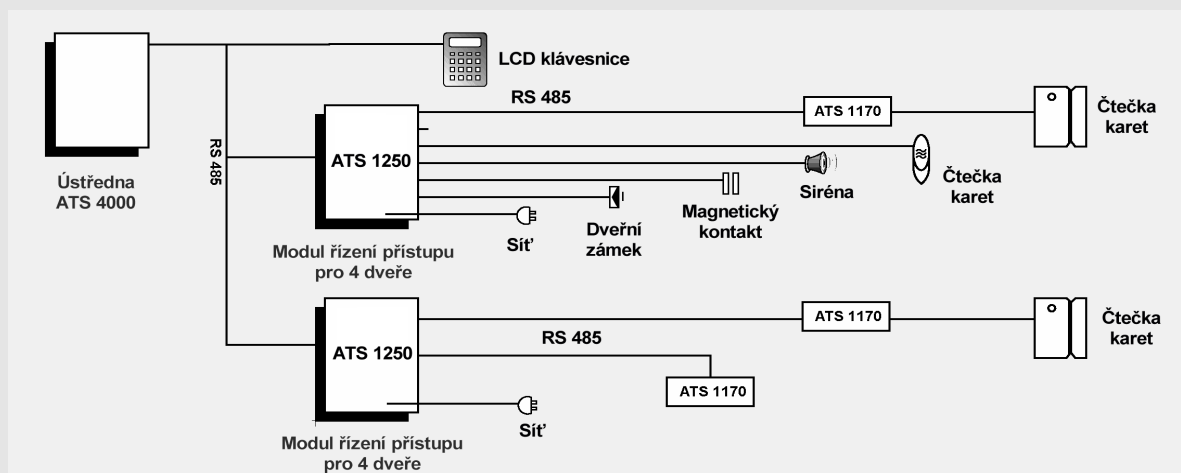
LCD klávesnice

RS 485

ATS 1170

Čtečka karet

RS 485

ATS 1250

Čtečka karet

Siréna

Ústředna ATS 4000

Magnetický kontakt

Síť

Dveřní zámek

Modul řízení přístupu pro 4 dveře

ATS 1170

Čtečka karet

ATS 1250

RS 485

ATS 1170

Síť

Modul řízení přístupu pro 4 dveře